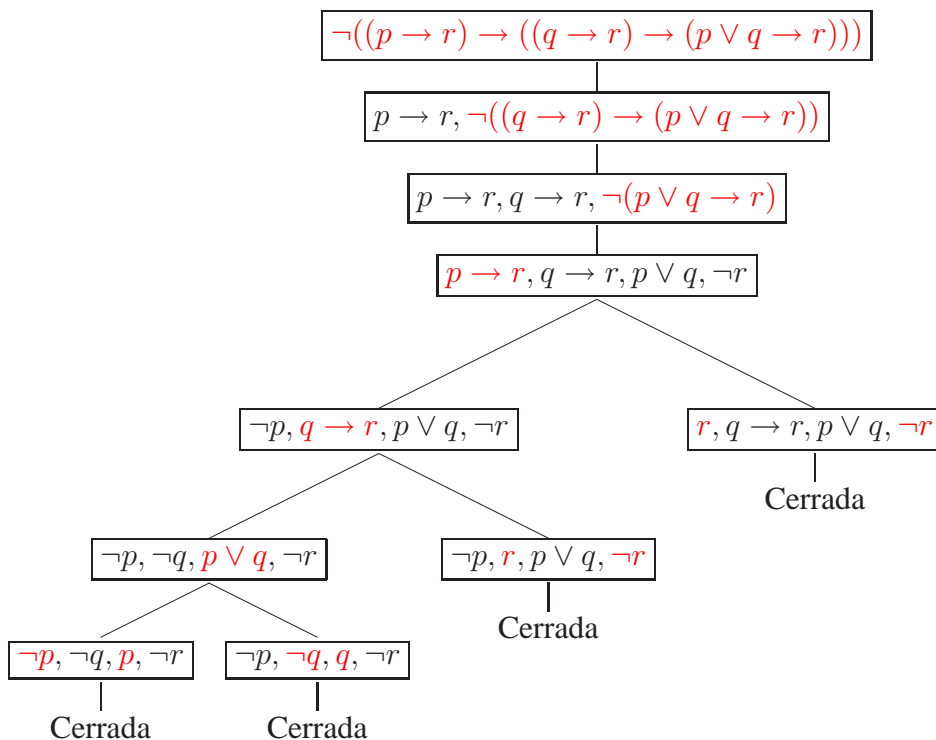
$\neg((p \to r) \to ((q \to r) \to (p \vee q \to r)))$

$p \to r, \neg((q \to r) \to (p \vee q \to r))$

$p \to r, q \to r, \neg(p \vee q \to r)$

$p \to r, q \to r, p \vee q, \neg r$

$\neg p, q \to r, p \vee q, \neg r$

$r, q \to r, p \vee q, \neg r$

Cerrada

$\neg p, \neg q, p \vee q, \neg r$

$\neg p, r, p \vee q, \neg r$

Cerrada

$\neg p, \neg q, p, \neg r$

$\neg p, \neg q, q, \neg r$

Cerrada

Cerrada